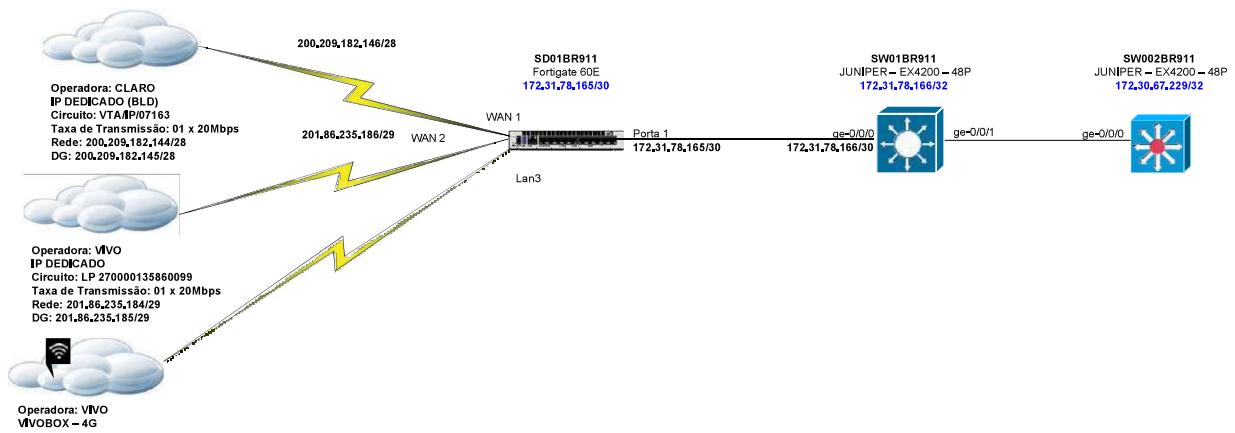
200.209.182.146/28

Operadora: CLARO
IP DEDICADO (BLD)
Circuito: VTA/IP/07163
Taxa de Transmissão: 01 x 20Mbps
Rede: 200.209.182.144/28
DG: 200.209.182.145/28

201.86.235.186/29

WAN 1
WAN 2

SD01BR911
Fortigate 60E
172.31.78.165/30

Porta 1
172.31.78.165/30

Lan3

SW01BR911
JUNIPER – EX4200 – 48P
172.31.78.166/32

ge-0/0/0
172.31.78.166/30

ge-0/0/1

SW002BR911
JUNIPER – EX4200 – 48P
172.30.67.229/32

ge-0/0/0

Operadora: VIVO
IP DEDICADO
Circuito: LP 270000135860099
Taxa de Transmissão: 01 x 20Mbps
Rede: 201.86.235.184/29
DG: 201.86.235.185/29

Operadora: VIVO
VIVOBOX – 4G